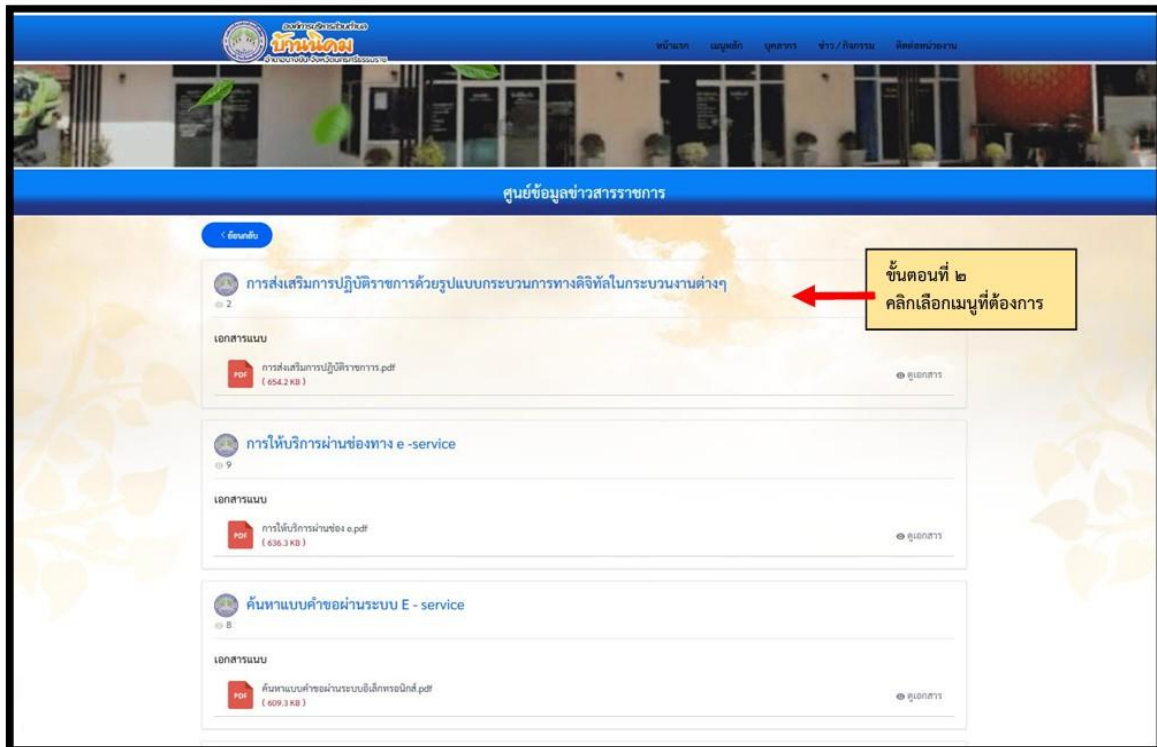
องค์การบริหารส่วนตำบล
บ้านนิคม
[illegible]

หน้าแรก เมนูหลัก บุคลากร ข่าว / กิจกรรม ติดต่อหน่วยงาน

ศูนย์ข้อมูลข่าวสารราชการ

< ย้อนกลับ

การส่งเสริมการปฏิบัติราชการด้วยรูปแบบกระบวนการทางดิจิทัลในกระบวนงานต่างๆ
2

ขั้นตอนที่ ๒
คลิกเลือกเมนูที่ต้องการ

เอกสารแนบ

PDF การส่งเสริมการปฏิบัติราชการ.pdf
( 654.2 KB )

ดูเอกสาร

การให้บริการผ่านช่องทาง e -service
9

เอกสารแนบ

PDF การให้บริการผ่านช่อง e.pdf
( 636.3 KB )

ดูเอกสาร

ค้นหาแบบคำขอผ่านระบบ E - service
8

เอกสารแนบ

PDF ค้นหาแบบคำขอผ่านระบบอิเล็กทรอนิกส์.pdf
( 609.3 KB )

ดูเอกสาร